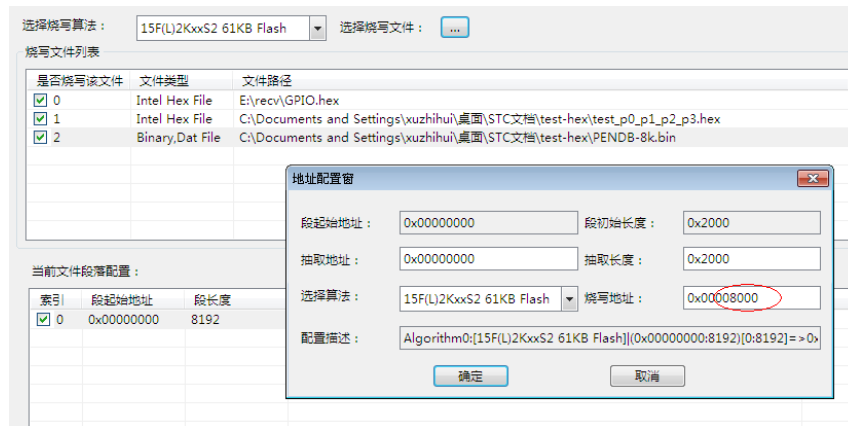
选择烧写算法： 15F(L)2KxxS2 61KB Flash 选择烧写文件： ...

烧写文件列表

| 是否烧写该文件 | 文件类型 | 文件路径 |
|---|---|---|
| ☑ 0 | Intel Hex File | E:\recv\GPIO.hex |
| ☑ 1 | Intel Hex File | C:\Documents and Settings\xuzhihui\桌面\STC文档\test-hex\test_p0_p1_p2_p3.hex |
| ☑ 2 | Binary,Dat File | C:\Documents and Settings\xuzhihui\桌面\STC文档\test-hex\PENDB-8k.bin |

当前文件段落配置：

| 索引 | 段起始地址 | 段长度 |
|---|---|---|
| ☑ 0 | 0x00000000 | 8192 |

地址配置窗

段起始地址： 0x00000000 段初始长度： 0x2000

抽取地址： 0x00000000 抽取长度： 0x2000

选择算法： 15F(L)2KxxS2 61KB Flash 烧写地址： 0x00008000

配置描述： Algorithm0:[15F(L)2KxxS2 61KB Flash]|(0x00000000:8192)[0:8192]=>0x

确定 取消